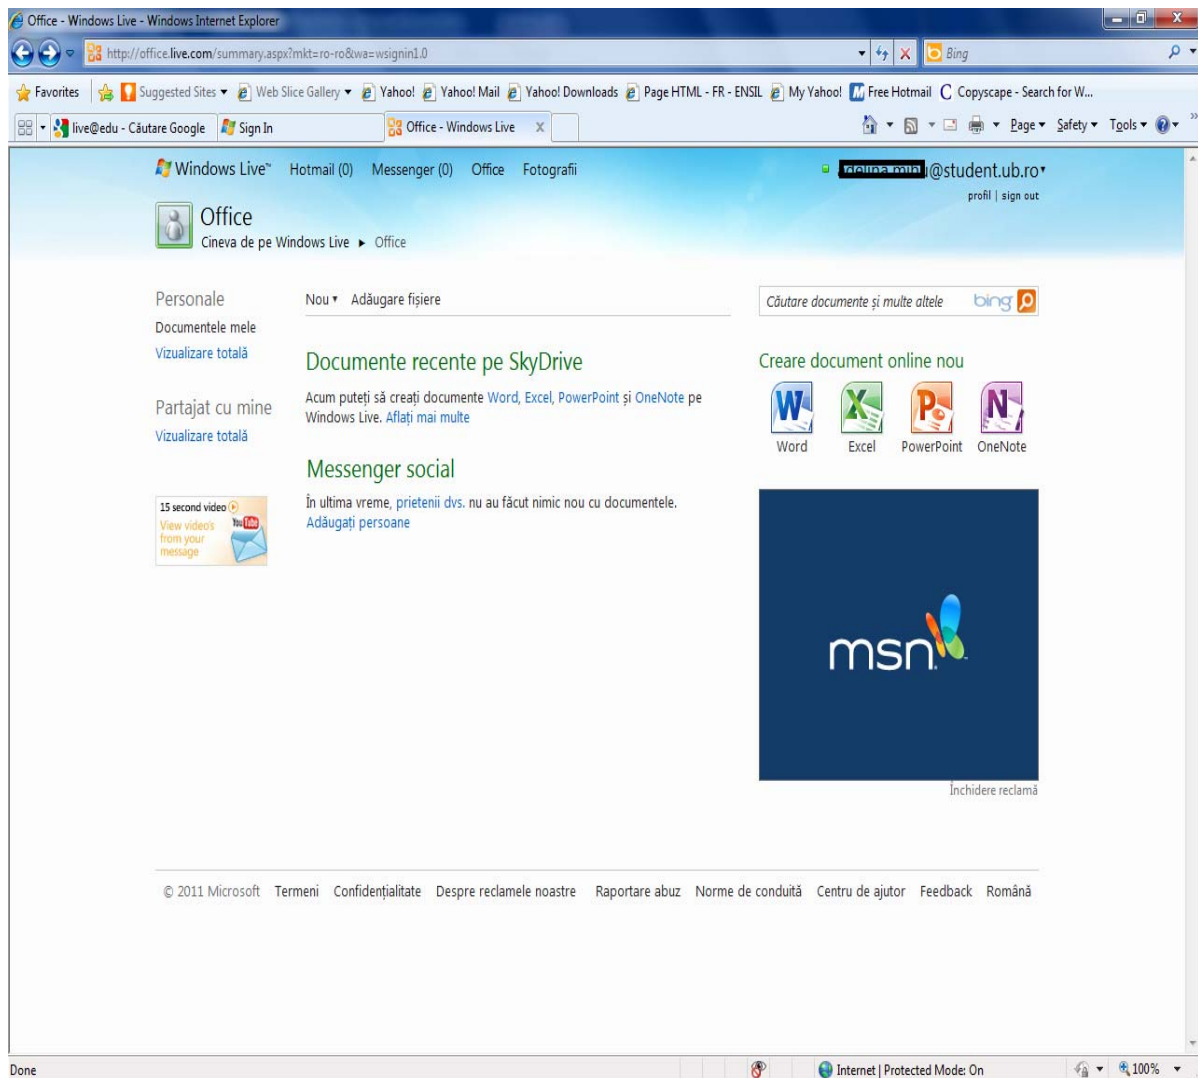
Office - Windows Live - Windows Internet Explorer

http://office.live.com/summary.aspx?mkt=ro-ro&wa=wsignin1.0

Bing

Favorites | Suggested Sites ▾ Web Slice Gallery ▾ Yahoo! Yahoo! Mail Yahoo! Downloads Page HTML - FR - ENSIL My Yahoo! Free Hotmail Copyscape - Search for W...

live@edu - Căutare Google | Sign In | Office - Windows Live

Page ▾ Safety ▾ Tools ▾

Windows Live™ Hotmail (0) Messenger (0) Office Fotografii

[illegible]@student.ub.ro▾
profil | sign out

Office
Cineva de pe Windows Live ▸ Office

Personale
Documentele mele
Vizualizare totală

Partajat cu mine
Vizualizare totală

15 second video
View video's from your message

Nou ▾ Adăugare fișiere

Documente recente pe SkyDrive

Acum puteți să creați documente Word, Excel, PowerPoint și OneNote pe Windows Live. Aflați mai multe

Messenger social

În ultima vreme, prietenii dvs. nu au făcut nimic nou cu documentele.
Adăugați persoane

Căutare documente și multe altele bing

Creare document online nou

Word Excel PowerPoint OneNote

msn

Închidere reclamă

© 2011 Microsoft Termeni Confidențialitate Despre reclamele noastre Raportare abuz Norme de conduită Centru de ajutor Feedback Română

Done Internet | Protected Mode: On 100%